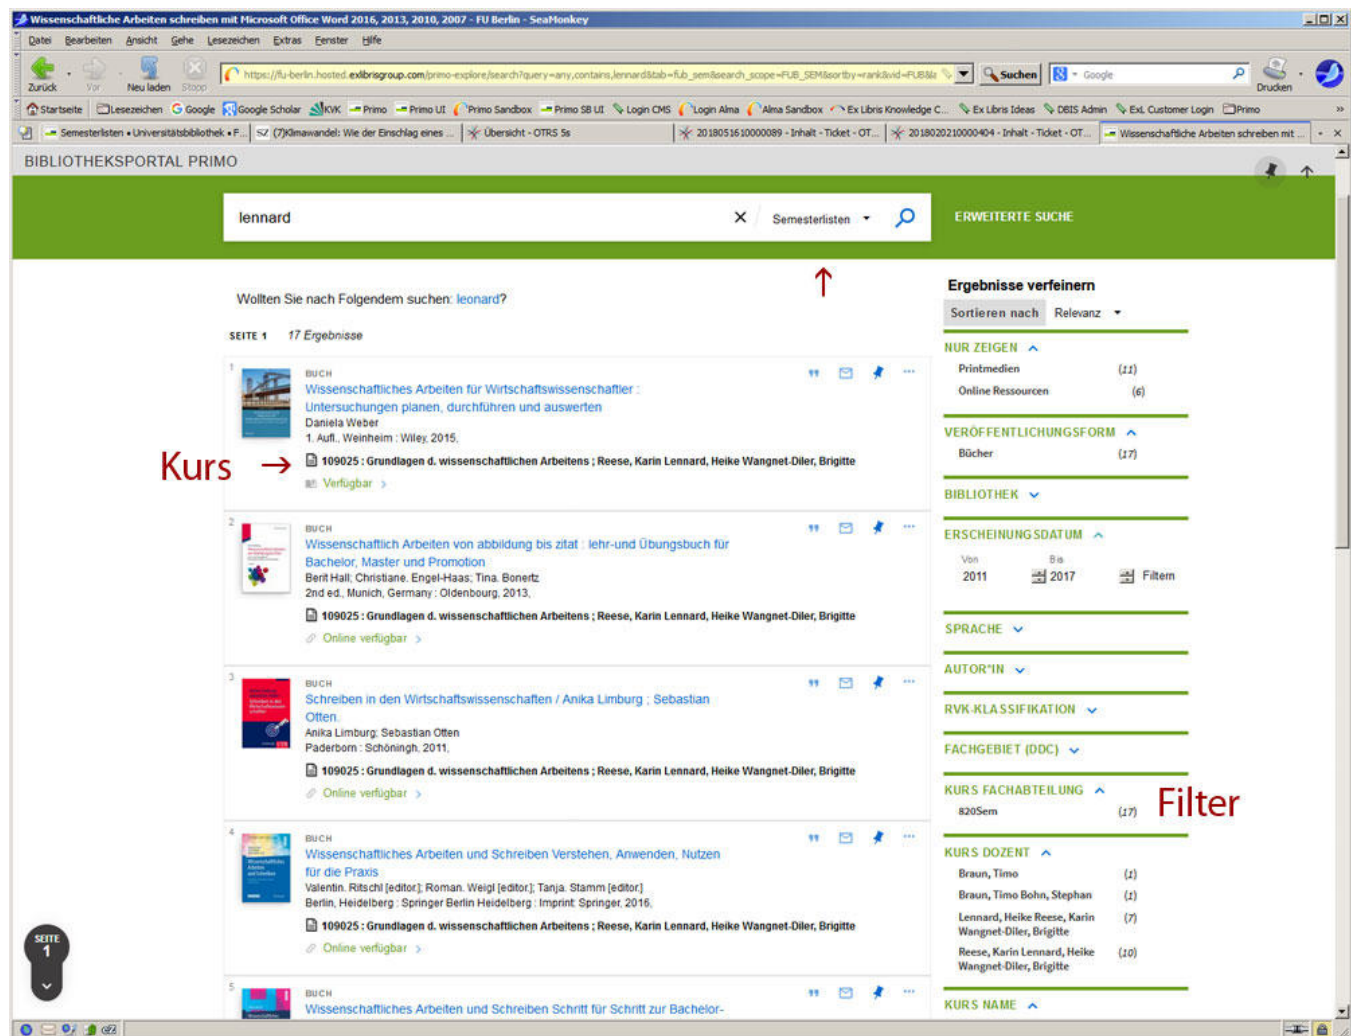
Wissenschaftliche Arbeiten schreiben mit Microsoft Office Word 2016, 2013, 2010, 2007 - FU Berlin - SeaMonkey

Datei Bearbeiten Ansicht Gehe Lesezeichen Extras Fenster Hilfe

Zurück Vor Neu laden Stopp https://fu-berlin.hosted.exlibrisgroup.com/primo-explore/search?query=any,contains,lennard&tab=fub_sem&search_scope=FUB_SEM&sortby=rank&vid=FUB& Suchen Google Drucken

Startseite Lesezeichen Google Google Scholar KVK Primo Primo UI Primo Sandbox Primo SB UI Login CMS Login Alma Alma Sandbox Ex Libris Knowledge C... Ex Libris Ideas DBIS Admin ExL Customer Login Primo

Semesterlisten • Universitätsbibliothek • F... (7)Klimawandel: Wie der Einschlag eines ... Übersicht - OTRS 5s 2018051610000089 - Inhalt - Ticket - OT... 2018020210000404 - Inhalt - Ticket - OT... Wissenschaftliche Arbeiten schreiben mit ...

BIBLIOTHEKSPORTAL PRIMO

lennard × Semesterlisten ERWEITERTE SUCHE

Wollten Sie nach Folgendem suchen: leonard?

SEITE 1 17 Ergebnisse

1 BUCH
Wissenschaftliches Arbeiten für Wirtschaftswissenschaftler : Untersuchungen planen, durchführen und auswerten
Daniela Weber
1. Aufl., Weinheim : Wiley, 2015.
109025 : Grundlagen d. wissenschaftlichen Arbeitens ; Reese, Karin Lennard, Heike Wangnet-Diler, Brigitte
Verfügbar

Kurs →

2 BUCH
Wissenschaftlich Arbeiten von abbildung bis zitat : lehr-und Übungsbuch für Bachelor, Master und Promotion
Berit Hall; Christiane. Engel-Haas; Tina. Bonertz
2nd ed., Munich, Germany : Oldenbourg, 2013.
109025 : Grundlagen d. wissenschaftlichen Arbeitens ; Reese, Karin Lennard, Heike Wangnet-Diler, Brigitte
Online verfügbar

3 BUCH
Schreiben in den Wirtschaftswissenschaften / Anika Limburg ; Sebastian Otten.
Anika Limburg; Sebastian Otten
Paderborn : Schöningh, 2011.
109025 : Grundlagen d. wissenschaftlichen Arbeitens ; Reese, Karin Lennard, Heike Wangnet-Diler, Brigitte
Online verfügbar

4 BUCH
Wissenschaftliches Arbeiten und Schreiben Verstehen, Anwenden, Nutzen für die Praxis
Valentin. Ritschl [editor]; Roman. Weigl [editor]; Tanja. Stamm [editor]
Berlin, Heidelberg : Springer Berlin Heidelberg : Imprint: Springer, 2016.
109025 : Grundlagen d. wissenschaftlichen Arbeitens ; Reese, Karin Lennard, Heike Wangnet-Diler, Brigitte
Online verfügbar

5 BUCH
Wissenschaftliches Arbeiten und Schreiben Schritt für Schritt zur Bachelor-

SEITE 1

Ergebnisse verfeinern
Sortieren nach Relevanz

NUR ZEIGEN
Printmedien (11)
Online Ressourcen (6)

VERÖFFENTLICHUNGSFORM
Bücher (17)

BIBLIOTHEK

ERSCHEINUNGSDATUM
Von 2011 Bis 2017 Filtern

SPRACHE

AUTOR*IN

RVK-KLASSIFIKATION

FACHGEBIET (DDC)

KURS FACHABTEILUNG
820Sem (17)

Filter

KURS DOZENT
Braun, Timo (1)
Braun, Timo Bohn, Stephan (1)
Lennard, Heike Reese, Karin Wangnet-Diler, Brigitte (7)
Reese, Karin Lennard, Heike Wangnet-Diler, Brigitte (10)

KURS NAME